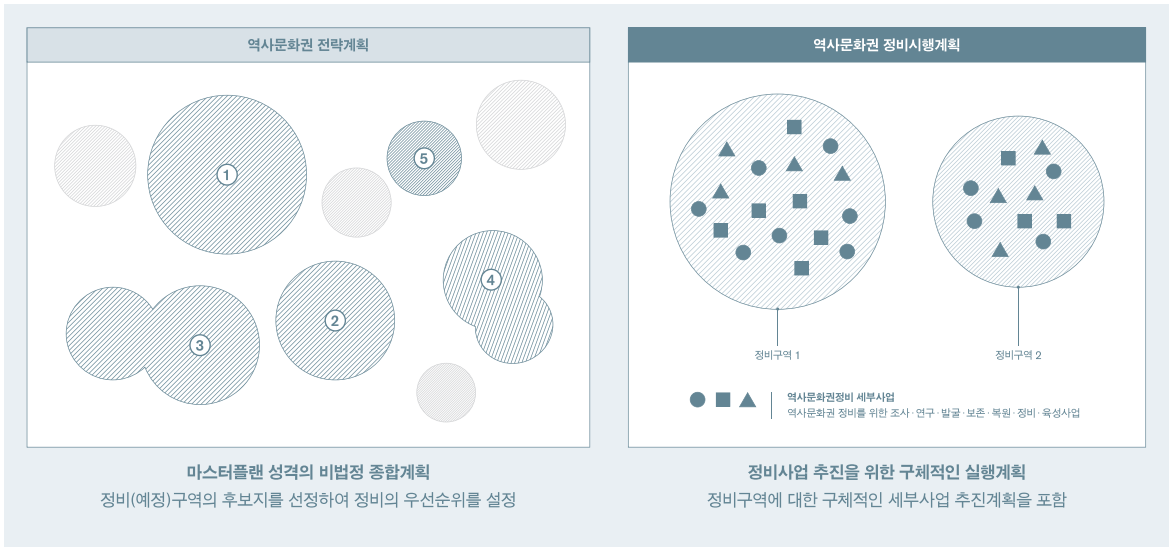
역사문화권 전략계획

1
5
3
2
4

마스터플랜 성격의 비법정 종합계획
정비(예정)구역의 후보지를 선정하여 정비의 우선순위를 설정

역사문화권 정비시행계획

정비구역 1
정비구역 2

역사문화권정비 세부사업
역사문화권 정비를 위한 조사 · 연구 · 발굴 · 보존 · 복원 · 정비 · 육성사업

정비사업 추진을 위한 구체적인 실행계획
정비구역에 대한 구체적인 세부사업 추진계획을 포함